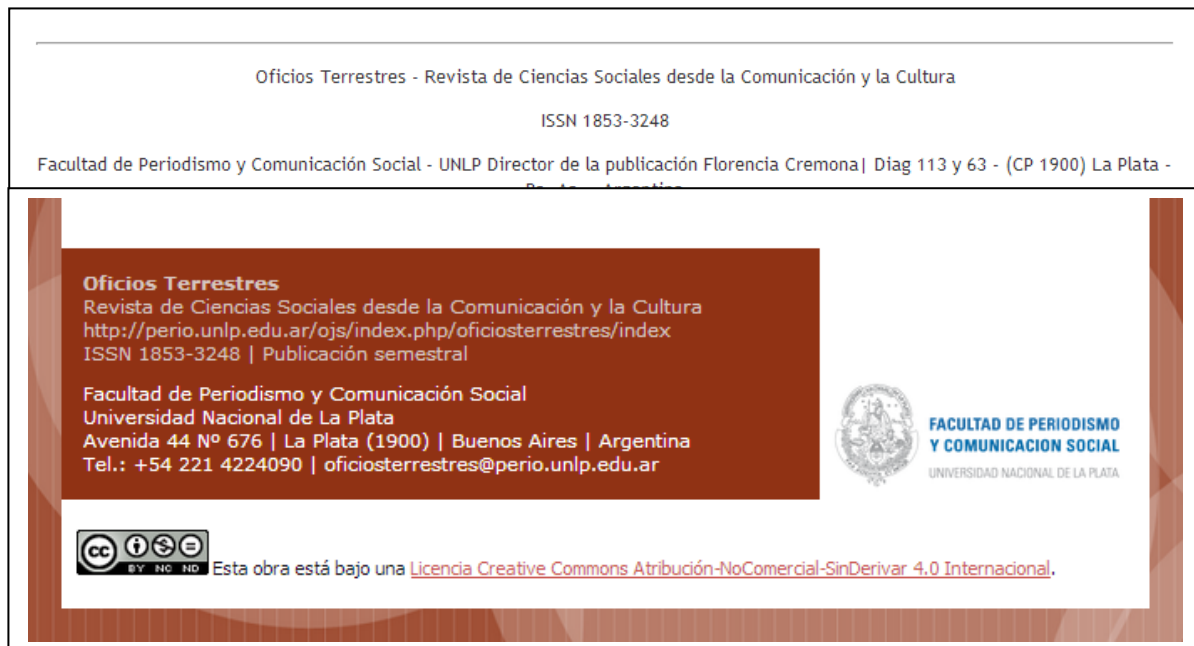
Oficios Terrestres - Revista de Ciencias Sociales desde la Comunicación y la Cultura

ISSN 1853-3248

Facultad de Periodismo y Comunicación Social - UNLP Director de la publicación Florencia Cremona| Diag 113 y 63 - (CP 1900) La Plata - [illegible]

Oficios Terrestres
Revista de Ciencias Sociales desde la Comunicación y la Cultura
http://perio.unlp.edu.ar/ojs/index.php/oficiosterrestres/index
ISSN 1853-3248 | Publicación semestral

Facultad de Periodismo y Comunicación Social
Universidad Nacional de La Plata
Avenida 44 Nº 676 | La Plata (1900) | Buenos Aires | Argentina
Tel.: +54 221 4224090 | oficiosterrestres@perio.unlp.edu.ar

FACULTAD DE PERIODISMO Y COMUNICACION SOCIAL
UNIVERSIDAD NACIONAL DE LA PLATA

cc BY NC ND Esta obra está bajo una Licencia Creative Commons Atribución-NoComercial-SinDerivar 4.0 Internacional.